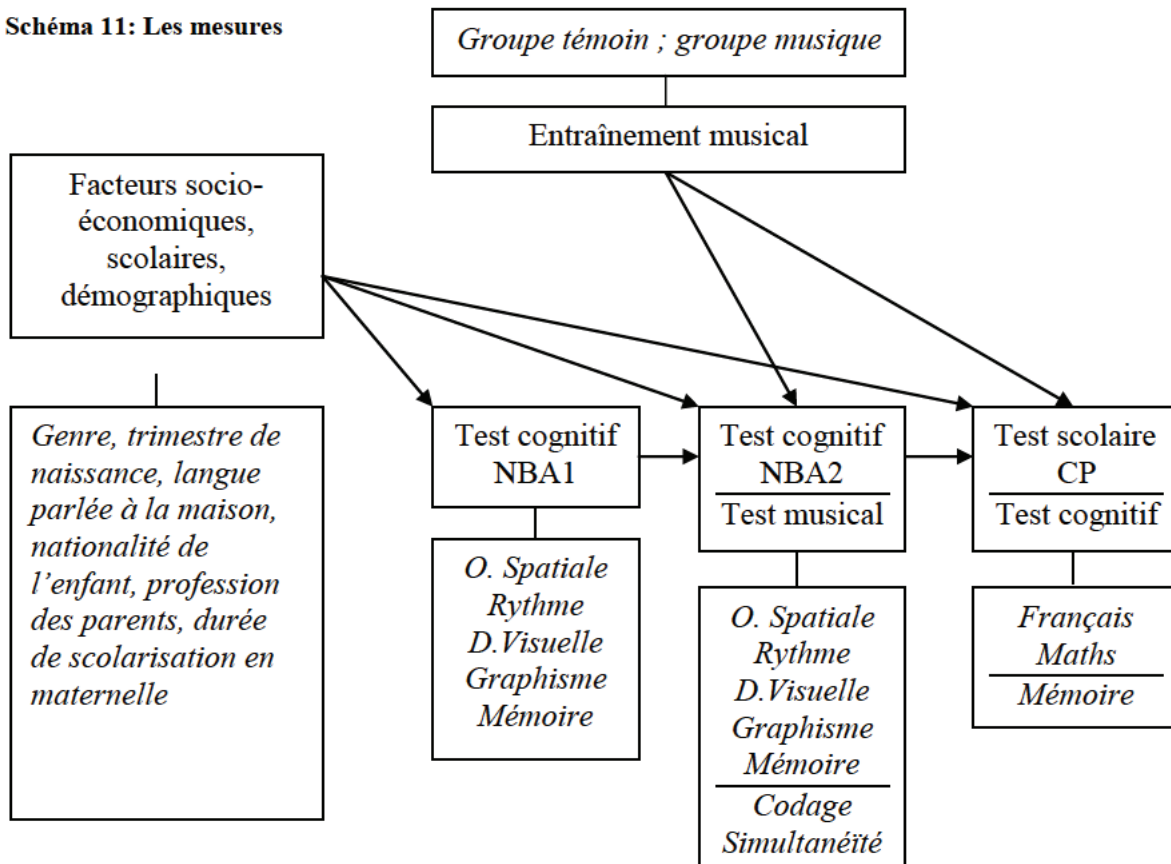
Schéma 11: Les mesures

Groupe témoin ; groupe musique

Entraînement musical

Facteurs socio-économiques, scolaires, démographiques

Genre, trimestre de naissance, langue parlée à la maison, nationalité de l'enfant, profession des parents, durée de scolarisation en maternelle

Test cognitif NBA1

O. Spatiale
Rythme
D.Visuelle
Graphisme
Mémoire

Test cognitif NBA2

Test musical

O. Spatiale
Rythme
D.Visuelle
Graphisme
Mémoire

Codage
Simultanéïté

Test scolaire CP

Test cognitif

Français
Maths

Mémoire